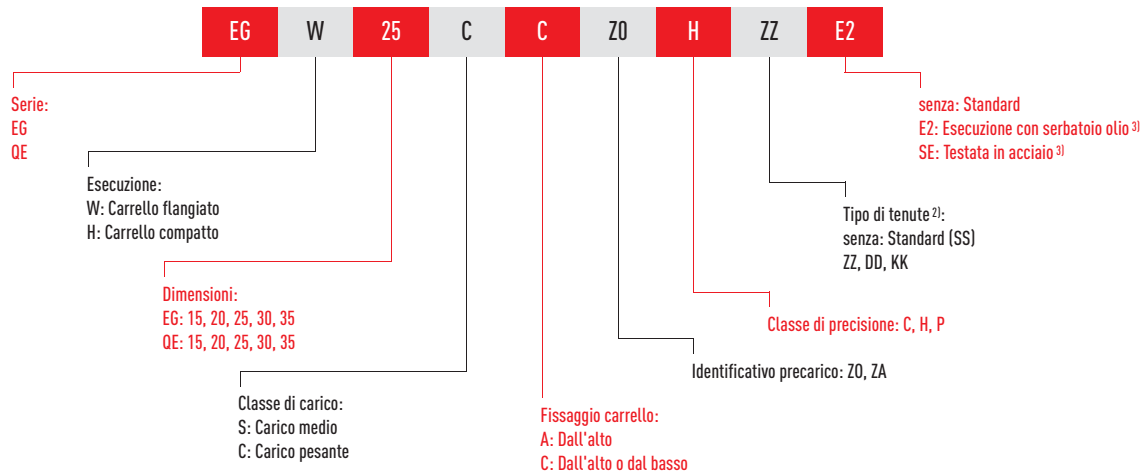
EG W 25 C C Z0 H ZZ E2

Serie:
EG
QE

Esecuzione:
W: Carrello flangiato
H: Carrello compatto

Dimensioni:
EG: 15, 20, 25, 30, 35
QE: 15, 20, 25, 30, 35

Classe di carico:
S: Carico medio
C: Carico pesante

Fissaggio carrello:
A: Dall'alto
C: Dall'alto o dal basso

Identificativo precarico: Z0, ZA

Classe di precisione: C, H, P

Tipo di tenute $^{2)}$:
senza: Standard (SS)
ZZ, DD, KK

senza: Standard
E2: Esecuzione con serbatoio olio $^{3)}$
SE: Testata in acciaio $^{3)}$